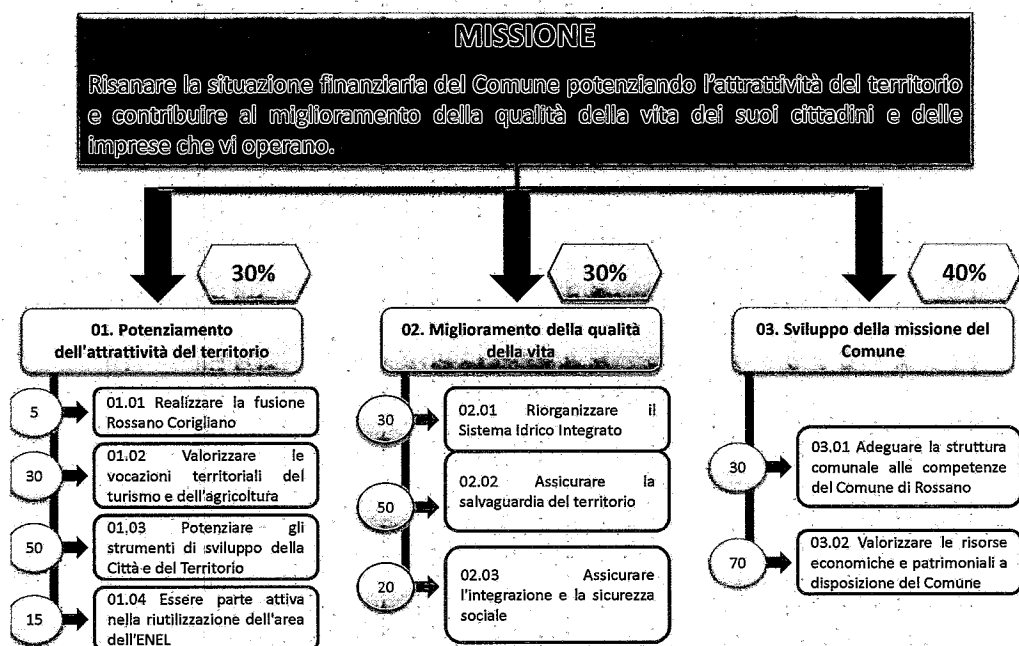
MISSIONE

Risanare la situazione finanziaria del Comune potenziando l'attrattività del territorio e contribuire al miglioramento della qualità della vita dei suoi cittadini e delle imprese che vi operano.

30%

01. Potenziamento dell'attrattività del territorio

5

01.01 Realizzare la fusione Rossano Corigliano

30

01.02 Valorizzare le vocazioni territoriali del turismo e dell'agricoltura

50

01.03 Potenziare gli strumenti di sviluppo della Città e del Territorio

15

01.04 Essere parte attiva nella riutilizzazione dell'area dell'ENEL

30%

02. Miglioramento della qualità della vita

30

02.01 Riorganizzare il Sistema Idrico Integrato

50

02.02 Assicurare la salvaguardia del territorio

20

02.03 Assicurare l'integrazione e la sicurezza sociale

40%

03. Sviluppo della missione del Comune

30

03.01 Adeguare la struttura comunale alle competenze del Comune di Rossano

70

03.02 Valorizzare le risorse economiche e patrimoniali a disposizione del Comune